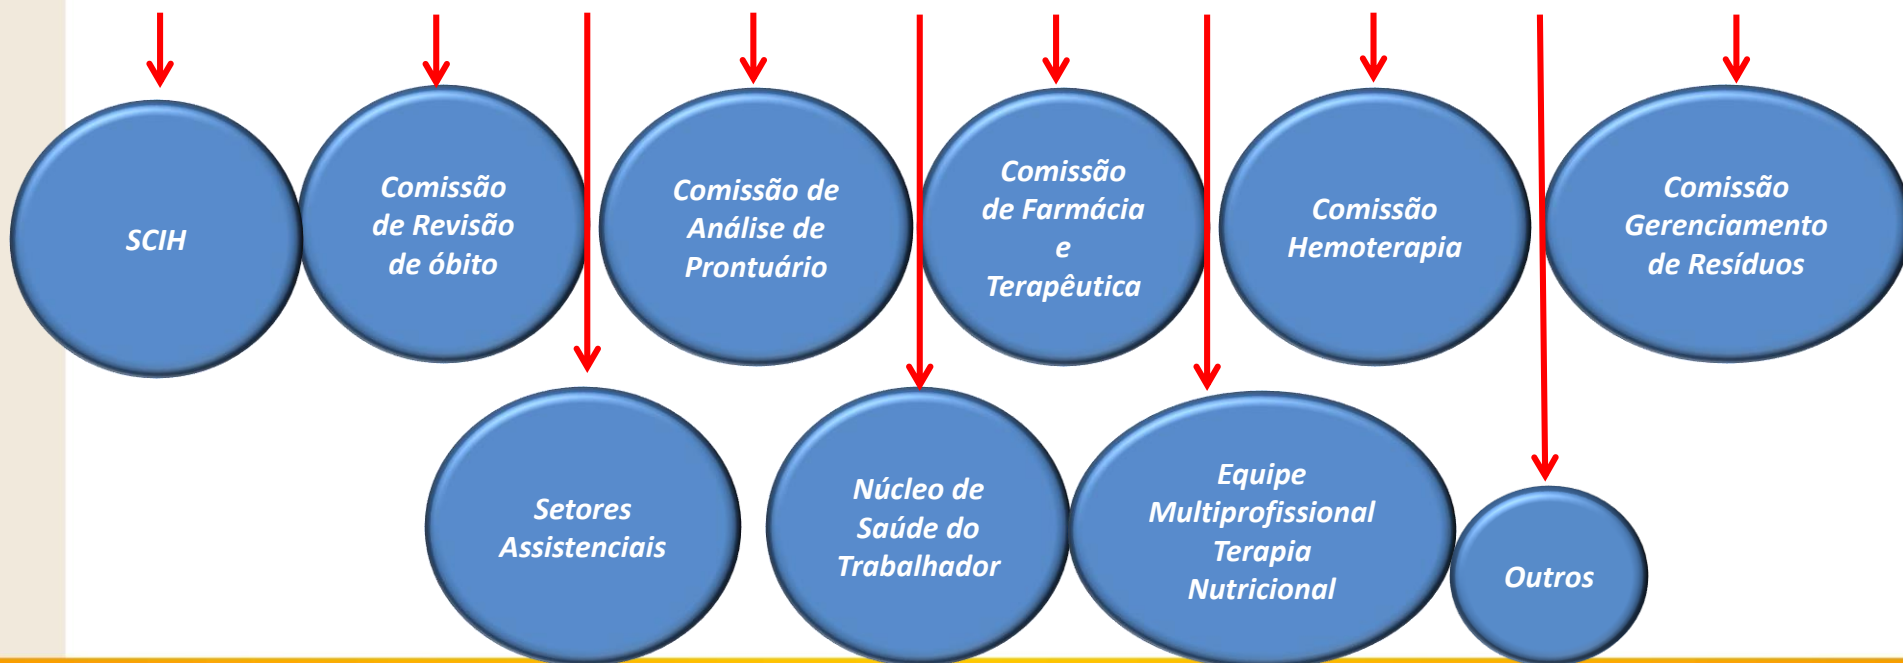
SCIH

Comissão de Revisão de óbito

Comissão de Análise de Prontuário

Comissão de Farmácia e Terapêutica

Comissão Hemoterapia

Comissão Gerenciamento de Resíduos

Setores Assistenciais

Núcleo de Saúde do Trabalhador

Equipe Multiprofissional Terapia Nutricional

Outros